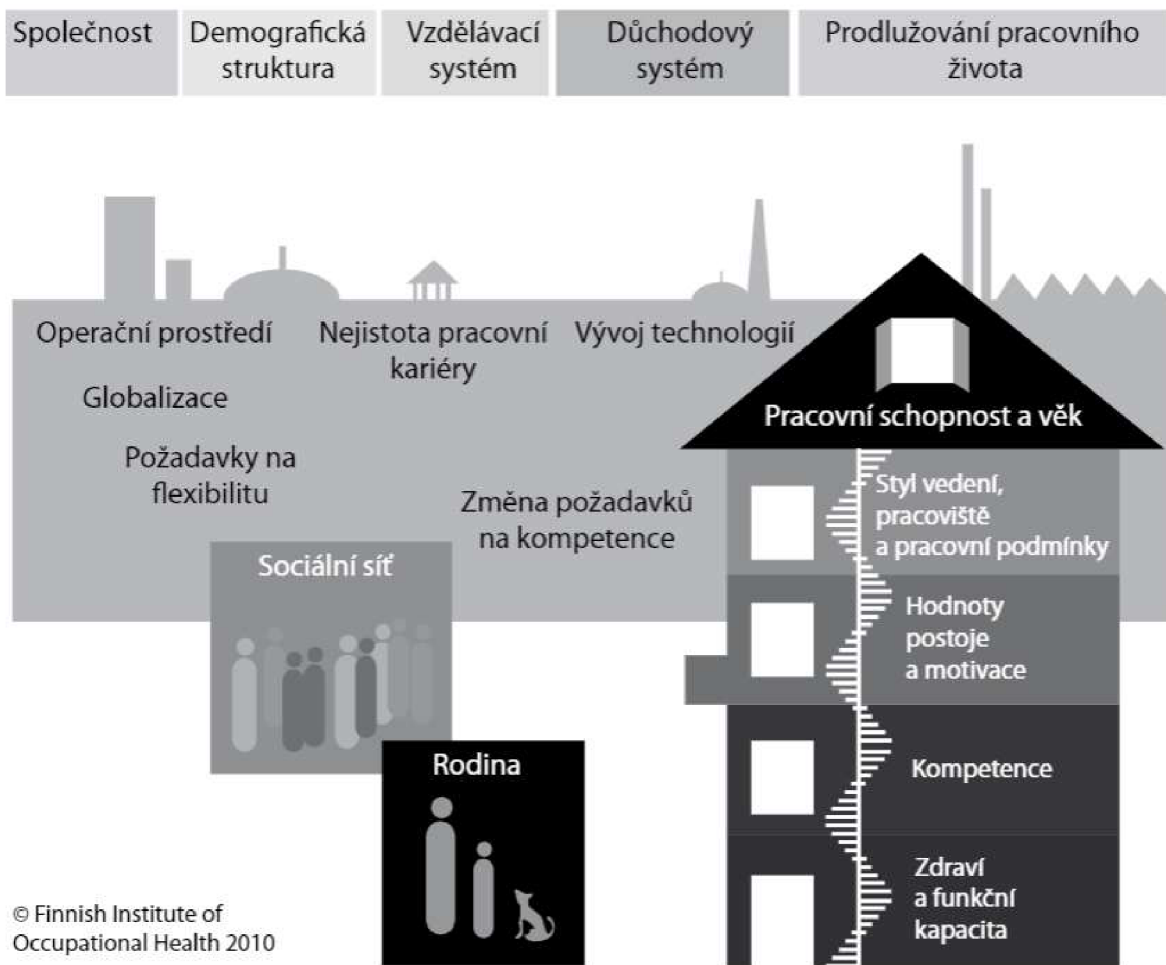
| Společnost | Demografická struktura | Vzdělávací systém | Důchodový systém | Prodlužování pracovního života |
|---|---|---|---|---|

Operační prostředí

Nejistota pracovní kariéry

Vývoj technologií

Globalizace

Požadavky na flexibilitu

Změna požadavků na kompetence

Sociální síť

Rodina

Pracovní schopnost a věk

Styl vedení, pracoviště a pracovní podmínky

Hodnoty postoje a motivace

Kompetence

Zdraví a funkční kapacita

© Finnish Institute of Occupational Health 2010